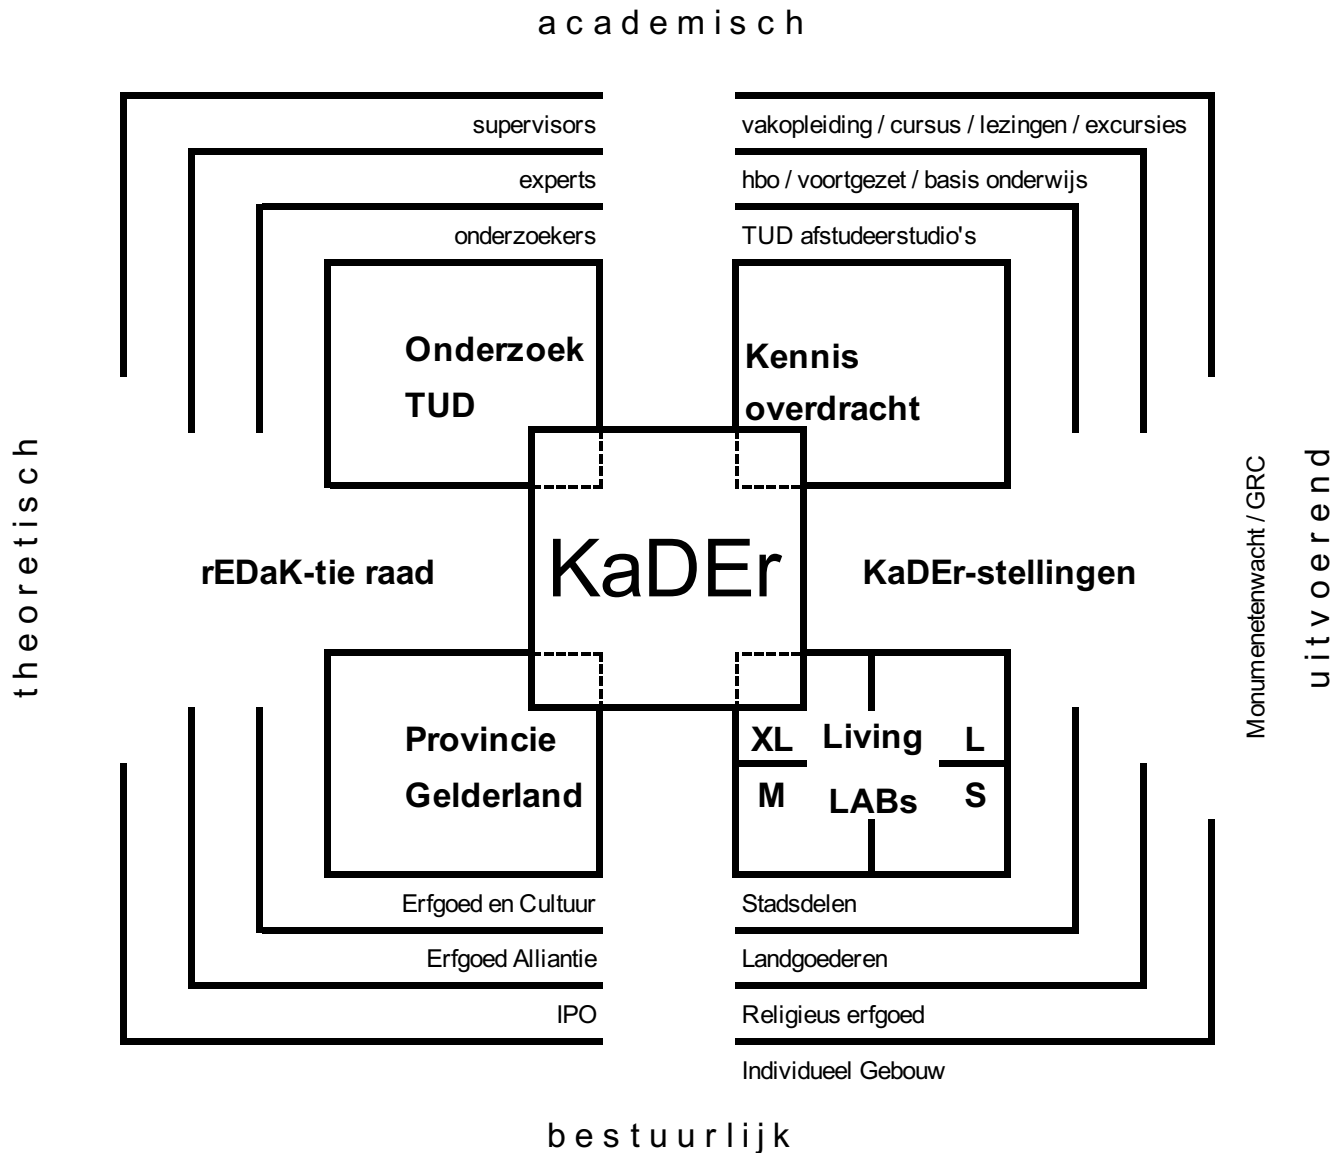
academisch

supervisors
experts
onderzoekers

vakopleiding / cursus / lezingen / excursies
hbo / voortgezet / basis onderwijs
TUD afstudeerstudio's

Onderzoek TUD

Kennis overdracht

theoretisch

rEDaK-tie raad

KaDEr

KaDEr-stellingen

Monumenetenwacht / GRC

uitvoerend

Provincie Gelderland

XL
Living
L
M
LABs
S

Erfgoed en Cultuur
Erfgoed Alliantie
IPO

Stadsdelen
Landgoederen
Religieus erfgoed
Individueel Gebouw

bestuurlijk